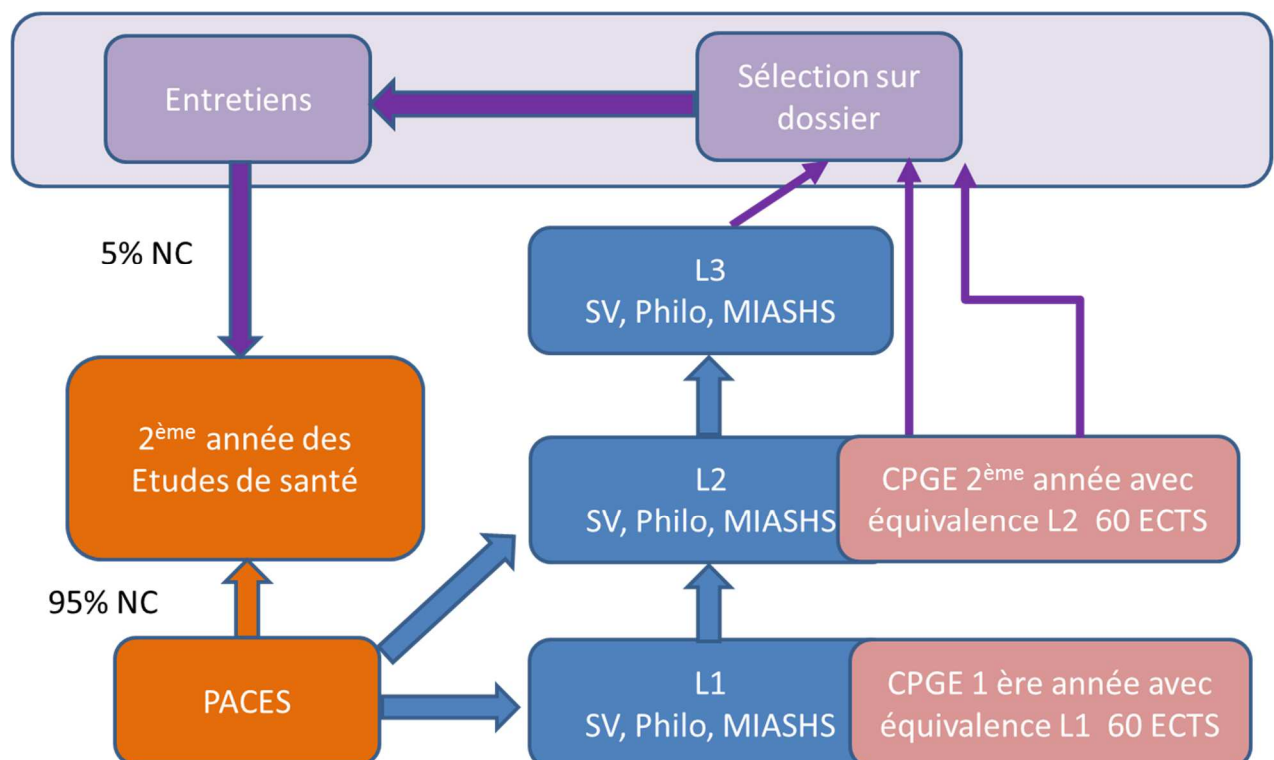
Entretiens

Sélection sur dossier

5% NC

L3
SV, Philo, MIASHS

$2^{ème}$ année des Etudes de santé

L2
SV, Philo, MIASHS

CPGE $2^{ème}$ année avec équivalence L2 60 ECTS

95% NC

PACES

L1
SV, Philo, MIASHS

CPGE 1 ère année avec équivalence L1 60 ECTS